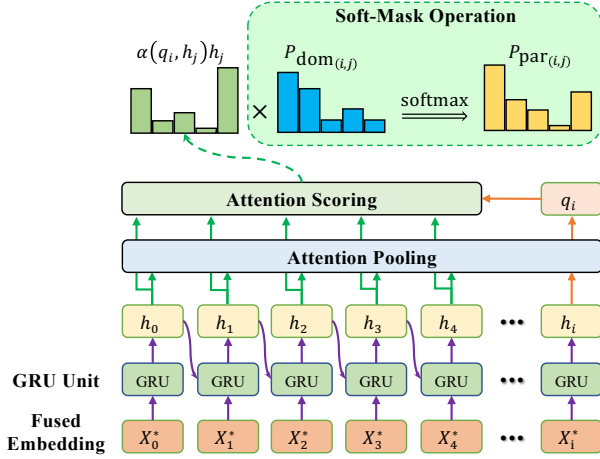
Soft-Mask Operation

$\alpha(q_i, h_j)h_j$

$\times$

$P_{\text{dom}_{(i,j)}}$

softmax

$P_{\text{par}_{(i,j)}}$

Attention Scoring

$q_i$

Attention Pooling

$h_0$ $h_1$ $h_2$ $h_3$ $h_4$ ••• $h_i$

GRU Unit

GRU GRU GRU GRU GRU ••• GRU

Fused Embedding

$X_0^*$ $X_1^*$ $X_2^*$ $X_3^*$ $X_4^*$ ••• $X_i^*$